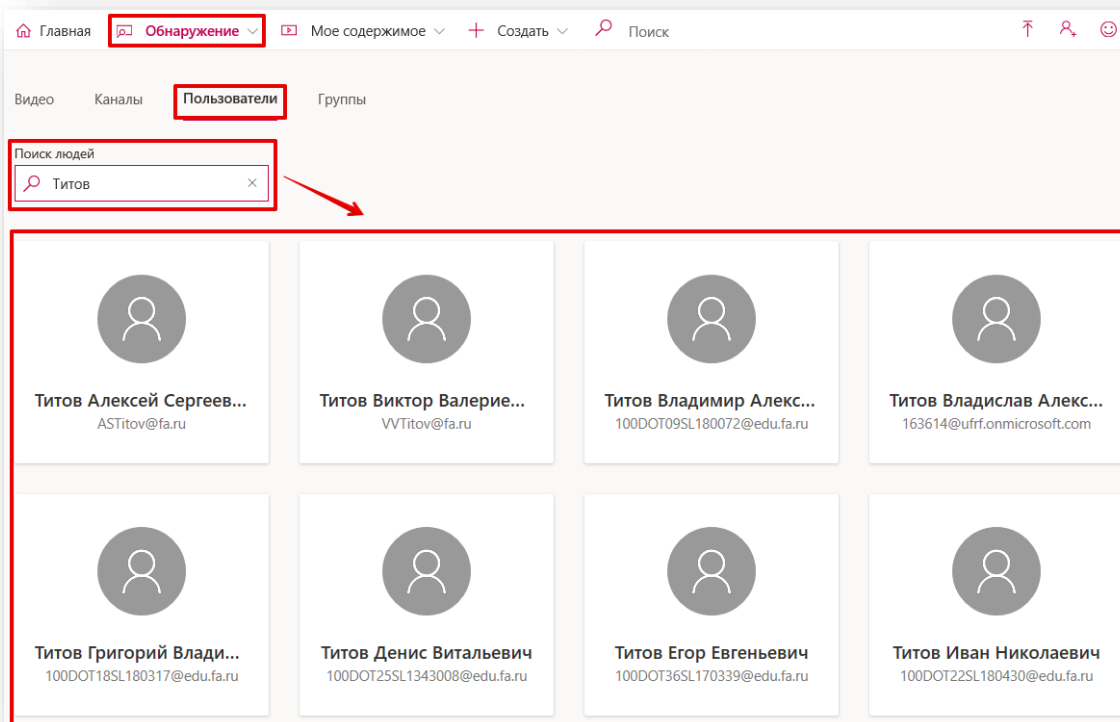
Главная Обнаружение Мое содержимое + Создать Поиск

Видео Каналы Пользователи Группы

Поиск людей
Титов ×

Титов Алексей Сергеев...
ASTitov@fa.ru

Титов Виктор Валерие...
VVTitov@fa.ru

Титов Владимир Алекс...
100DOT09SL180072@edu.fa.ru

Титов Владислав Алекс...
163614@ufrf.onmicrosoft.com

Титов Григорий Влади...
100DOT18SL180317@edu.fa.ru

Титов Денис Витальевич
100DOT25SL1343008@edu.fa.ru

Титов Егор Евгеньевич
100DOT36SL170339@edu.fa.ru

Титов Иван Николаевич
100DOT22SL180430@edu.fa.ru